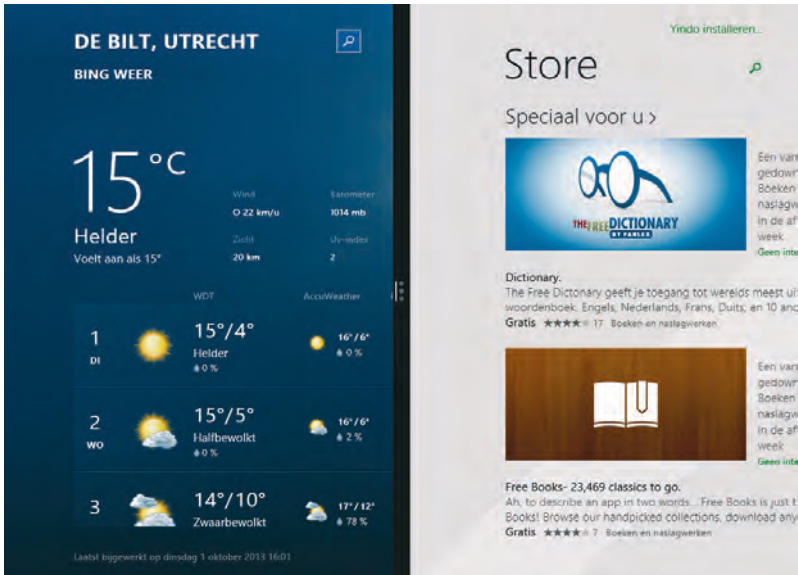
DE BILT, UTRECHT

BING WEER

15 °C

Helder

Voelt aan als 15°

Wind
O 22 km/u

Barometer
1014 mb

Zicht
20 km

Uv-index
2

WDT

AccuWeather

1
DI
15°/4°
Helder
0 %
16°/6°
0 %

2
WO
15°/5°
Halfbewolkt
0 %
16°/6°
2 %

3
14°/10°
Zwaarbewolkt
17°/12°
78 %

Laatst bijgewerkt op dinsdag 1 oktober 2013 16:01

Yindo installeren...

Store

Speciaal voor u >

THE FREE DICTIONARY BY FARLEX

Een van
gedown
Boeken
naslagw
in de af
week
Geen inte

Dictionary.
The Free Dictionary geeft je toegang tot wereld's meest ui
woordenboek. Engels, Nederlands, Frans, Duits, en 10 and
Gratis ★★★★ 17 Boeken en naslagwerken

Een van
gedow
Boeken
naslagw
in de af
week
Geen inte

Free Books- 23,469 classics to go.
Ah, to describe an app in two words... Free Books is just t
Books! Browse our handpicked collections, download any
Gratis ★★★★ 7 Boeken en naslagwerken